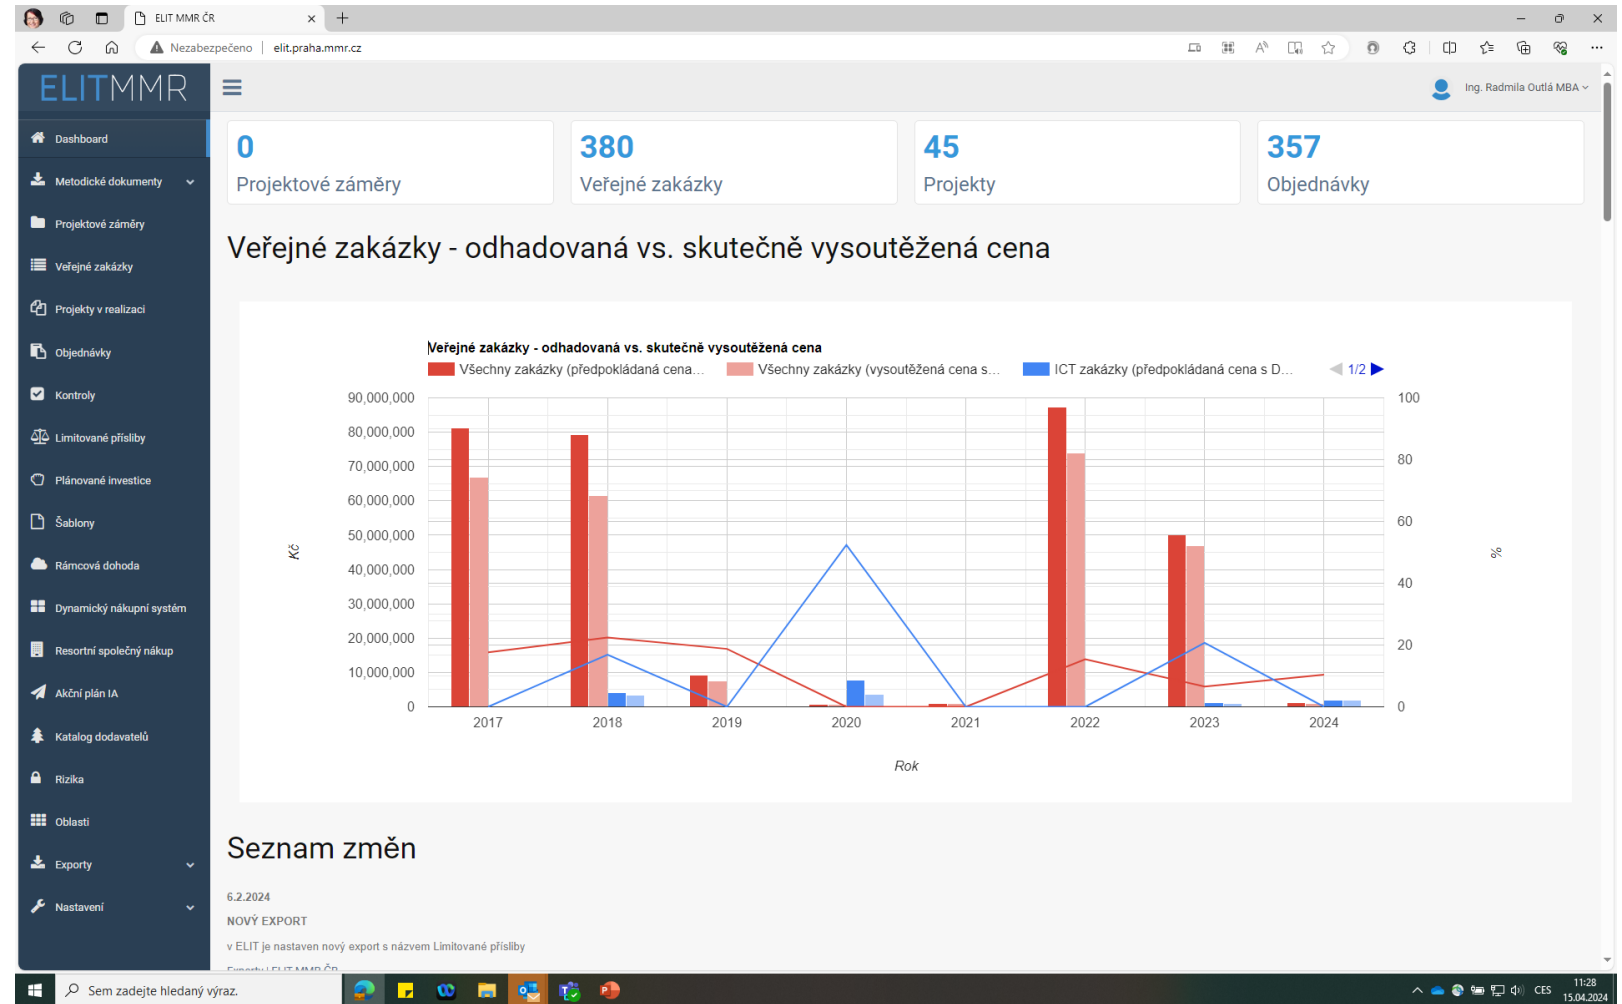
ELIT MMR ČR

Nezabezpečeno | elit.praha.mmr.cz

ELITMMR

Ing. Radmila Outlá MBA

Dashboard
Metodické dokumenty
Projektové záměry
Veřejné zakázky
Projekty v realizaci
Objednávky
Kontroly
Limitované přísliby
Plánované investice
Šablony
Rámcová dohoda
Dynamický nákupní systém
Resortní společný nákup
Akční plán IA
Katalog dodavatelů
Rizika
Oblasti
Exporty
Nastavení

0
Projektové záměry

380
Veřejné zakázky

45
Projekty

357
Objednávky

Veřejné zakázky - odhadovaná vs. skutečně vysoutěžená cena

Veřejné zakázky - odhadovaná vs. skutečně vysoutěžená cena

Všechny zakázky (předpokládaná cena... Všechny zakázky (vysoutěžená cena s... ICT zakázky (předpokládaná cena s D... 1/2

90,000,000
80,000,000
70,000,000
60,000,000
50,000,000
40,000,000
30,000,000
20,000,000
10,000,000
0

Kč

100
80
60
40
20
0

%

2017 2018 2019 2020 2021 2022 2023 2024

Rok

Seznam změn

6.2.2024
NOVÝ EXPORT
v ELIT je nastaven nový export s názvem Limitované přísliby

Sem zadejte hledaný výraz.

CES 11:28 15.04.2024